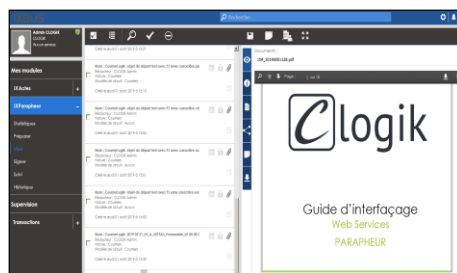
Rechercher

Admin CLOGIK
CLOGIK
Accueil admin

Mes modules
iXActes
iXParapheur
Statistiques
Préparer
Viser
Signer
Suivi
Historique
Supervision
Transactions

Documents
UM_20190513.pdf

Page 1 sur 14

Clogik

Guide d'interfaçage
Web Services
PARAPHEUR